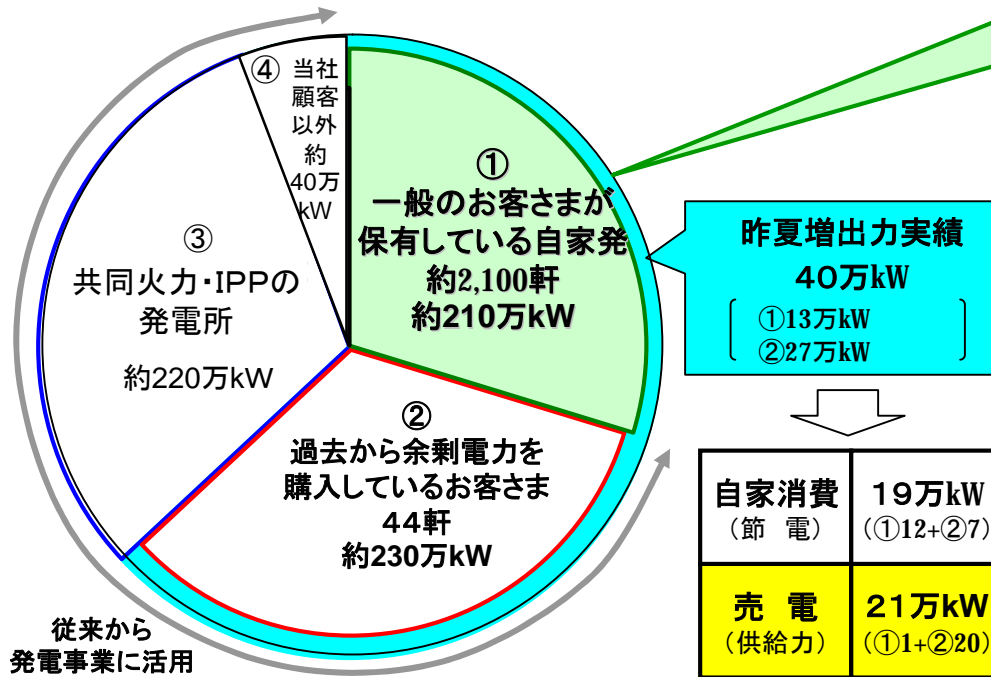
④ 当社顧客以外約40万kW

①
一般のお客さまが保有している自家発
約2,100軒
約210万kW

③
共同火力・IPPの発電所
約220万kW

②
過去から余剰電力を購入しているお客さま
44軒
約230万kW

従来から発電事業に活用

昨夏増出力実績
40万kW
①13万kW
②27万kW

| 自家消費（節　電） | 19万kW（①12+②7） |
|---|---|
| 売　電（供給力） | 21万kW（①1+②20） |